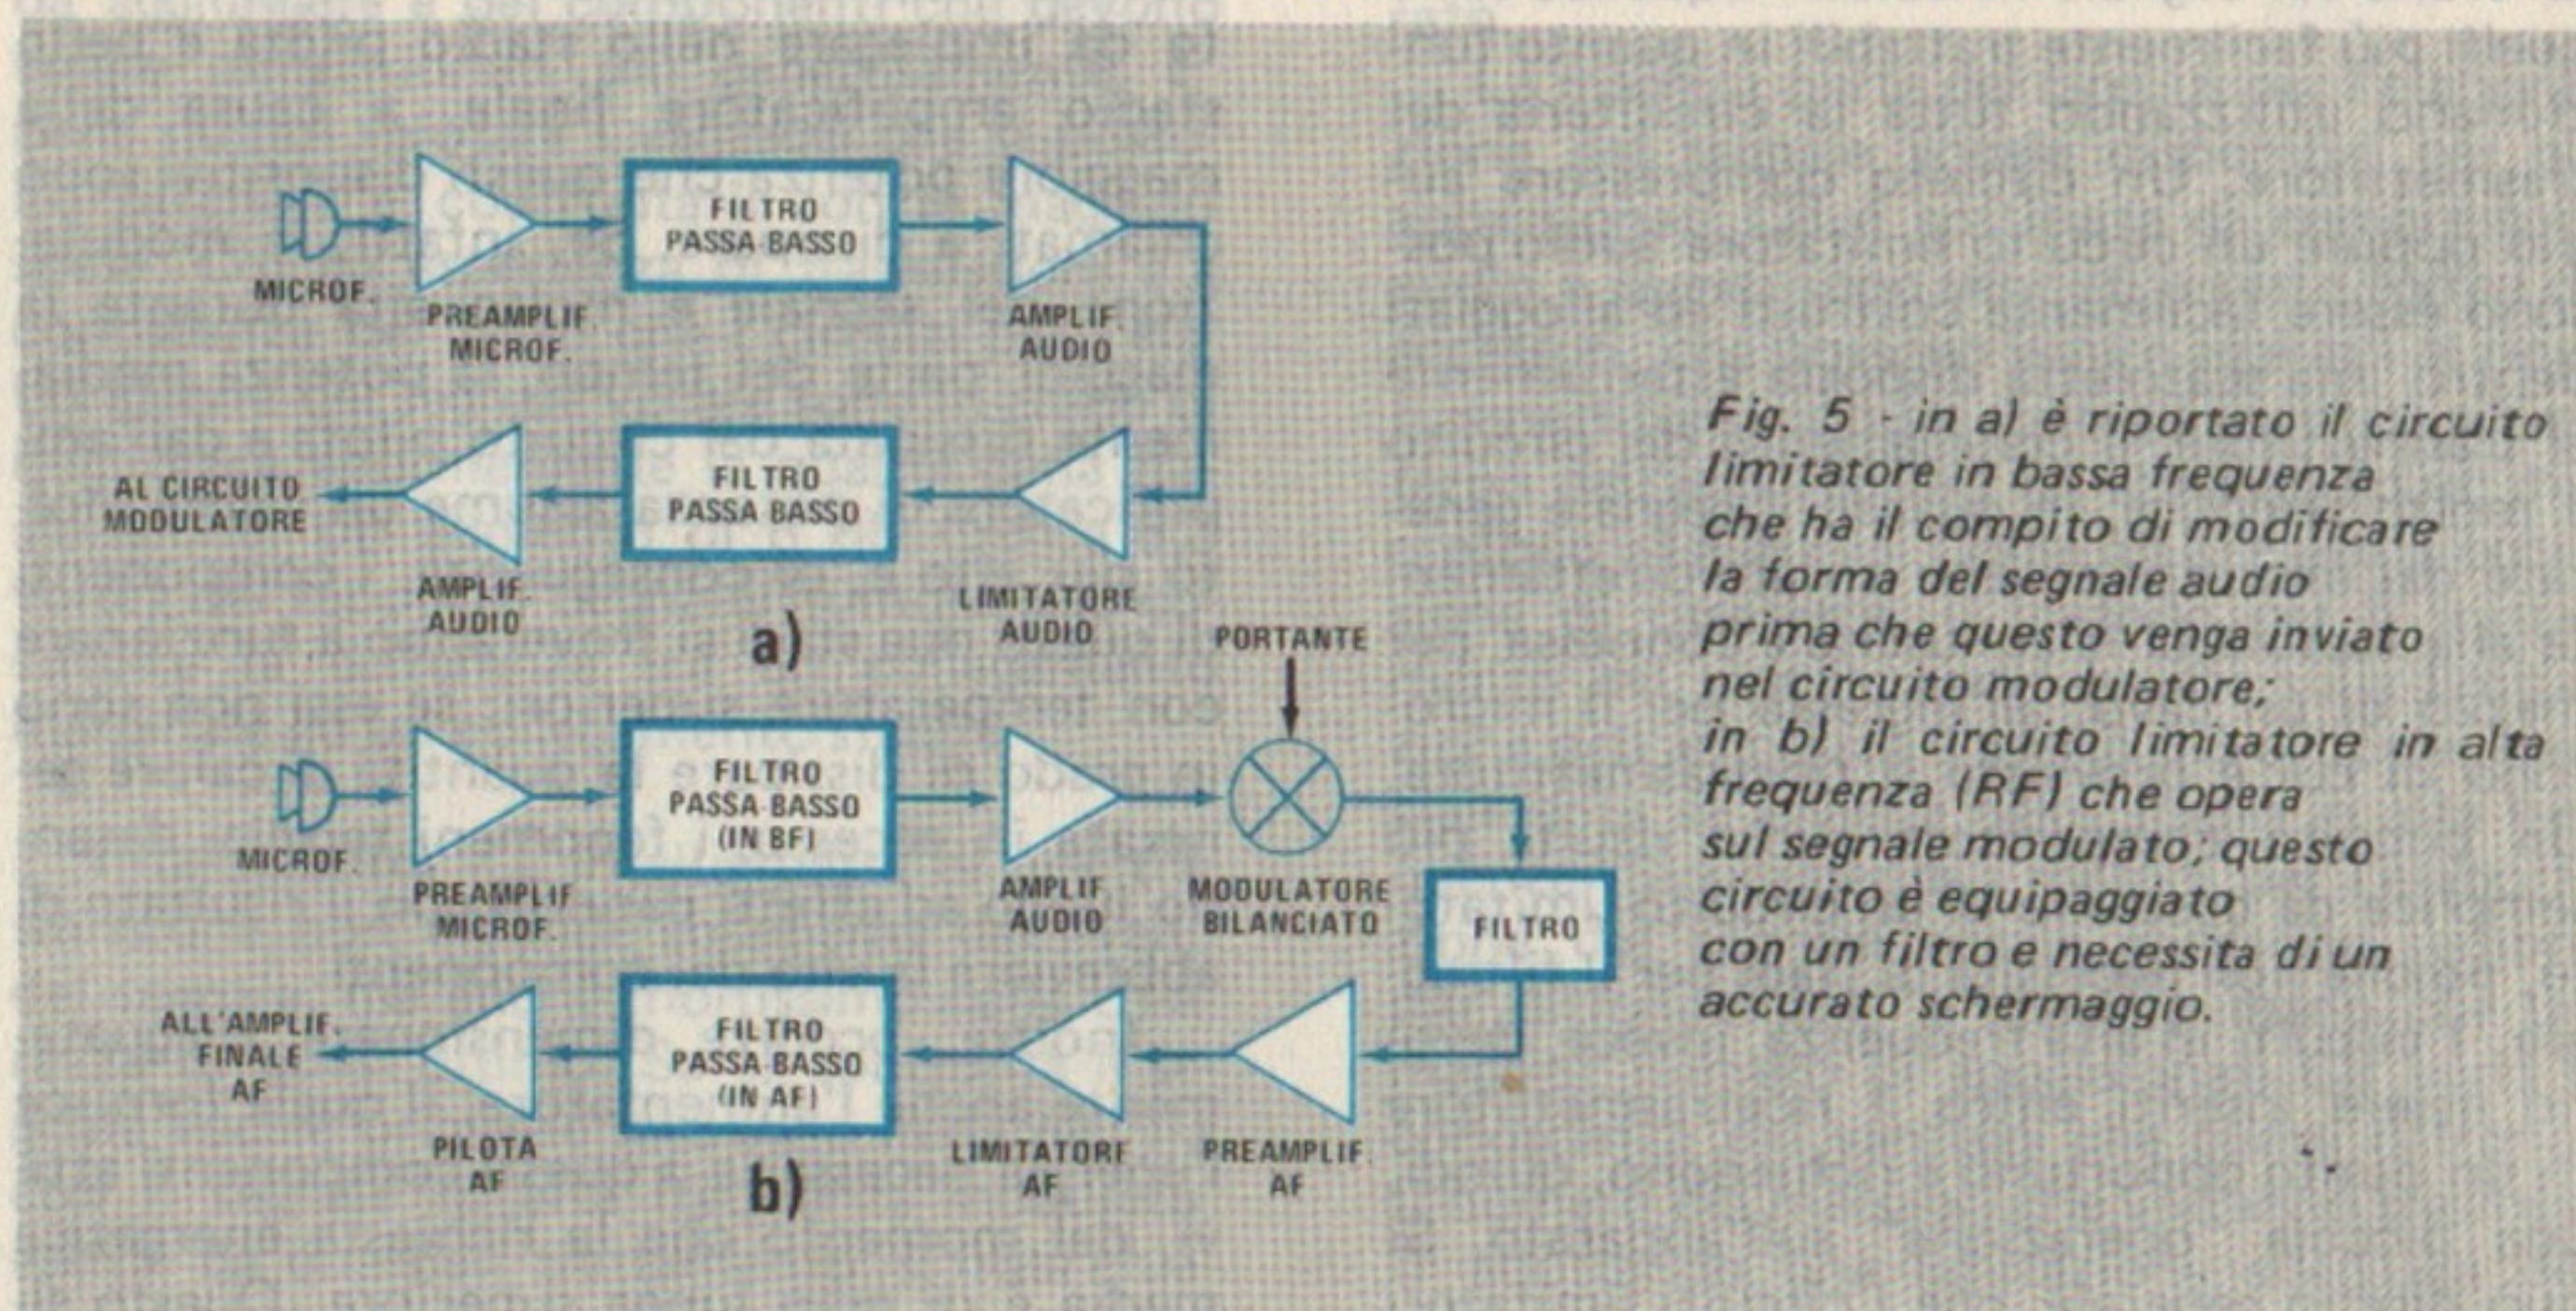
MICROF.

PREAMPLIF. MICROF.

FILTRO PASSA-BASSO

AMPLIF. AUDIO

LIMITATORE AUDIO

FILTRO PASSA BASSO

AMPLIF. AUDIO

AL CIRCUITO MODULATORE

a)

MICROF.

PREAMPLIF. MICROF.

FILTRO PASSA-BASSO (IN BF)

AMPLIF. AUDIO

PORTANTE

MODULATORE BILANCIATO

FILTRO

PREAMPLIF. AF

LIMITATORE AF

FILTRO PASSA-BASSO (IN AF)

PILOTA AF

ALL'AMPLIF. FINALE AF

b)

Fig. 5 - in a) è riportato il circuito limitatore in bassa frequenza che ha il compito di modificare la forma del segnale audio prima che questo venga inviato nel circuito modulatore; in b) il circuito limitatore in alta frequenza (RF) che opera sul segnale modulato; questo circuito è equipaggiato con un filtro e necessita di un accurato schermaggio.